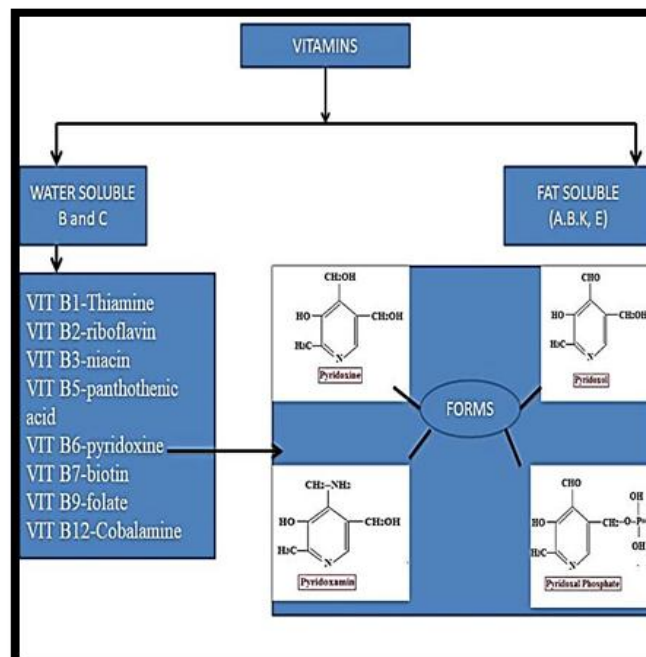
VITAMINS

WATER SOLUBLE
B and C

FAT SOLUBLE
(A.B.K, E)

VIT B1-Thiamine
VIT B2-riboflavin
VIT B3-niacin
VIT B5-panthothenic acid
VIT B6-pyridoxine
VIT B7-biotin
VIT B9-folate
VIT B12-Cobalamine

CH2OH
HO
CH2OH
H3C
N
Pyridoxine

CHO
HO
CH2OH
H3C
N
Pyridoxal

FORMS

CH2–NH2
HO
CH2OH
H3C
N
Pyridoxamin

CHO
HO
CH2–O–P
OH
OH
H3C
N
Pyridoxal Phosphate